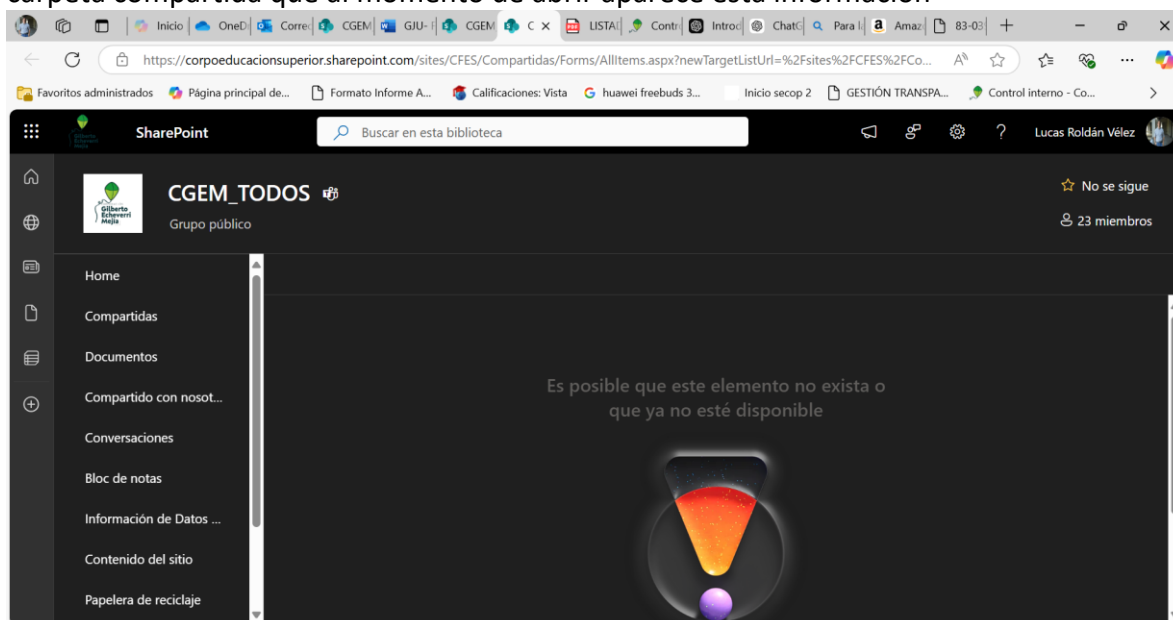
carpeta compartida que al momento de abrir aparece esta información

Inicio | OneD | Corre | CGEM | GJU- | CGEM | C × | LISTA | Contr | Introd | ChatG | Para | Amaz | 83-03 | +

https://corpoeducacionsuperior.sharepoint.com/sites/CFES/Compartidas/Forms/AllItems.aspx?newTargetListUrl=%2Fsites%2FCFES%2FCo...

Favoritos administrados | Página principal de... | Formato Informe A... | Calificaciones: Vista | huawei freebuds 3... | Inicio secop 2 | GESTIÓN TRANSPA... | Control interno - Co...

SharePoint | Buscar en esta biblioteca | ? | Lucas Roldán Vélez

Gilberto Echeverri Mejía

CGEM_TODOS

Grupo público

No se sigue

23 miembros

Home

Compartidas

Documentos

Compartido con nosot...

Conversaciones

Bloc de notas

Información de Datos ...

Contenido del sitio

Papelera de reciclaje

Es posible que este elemento no exista o que ya no esté disponible